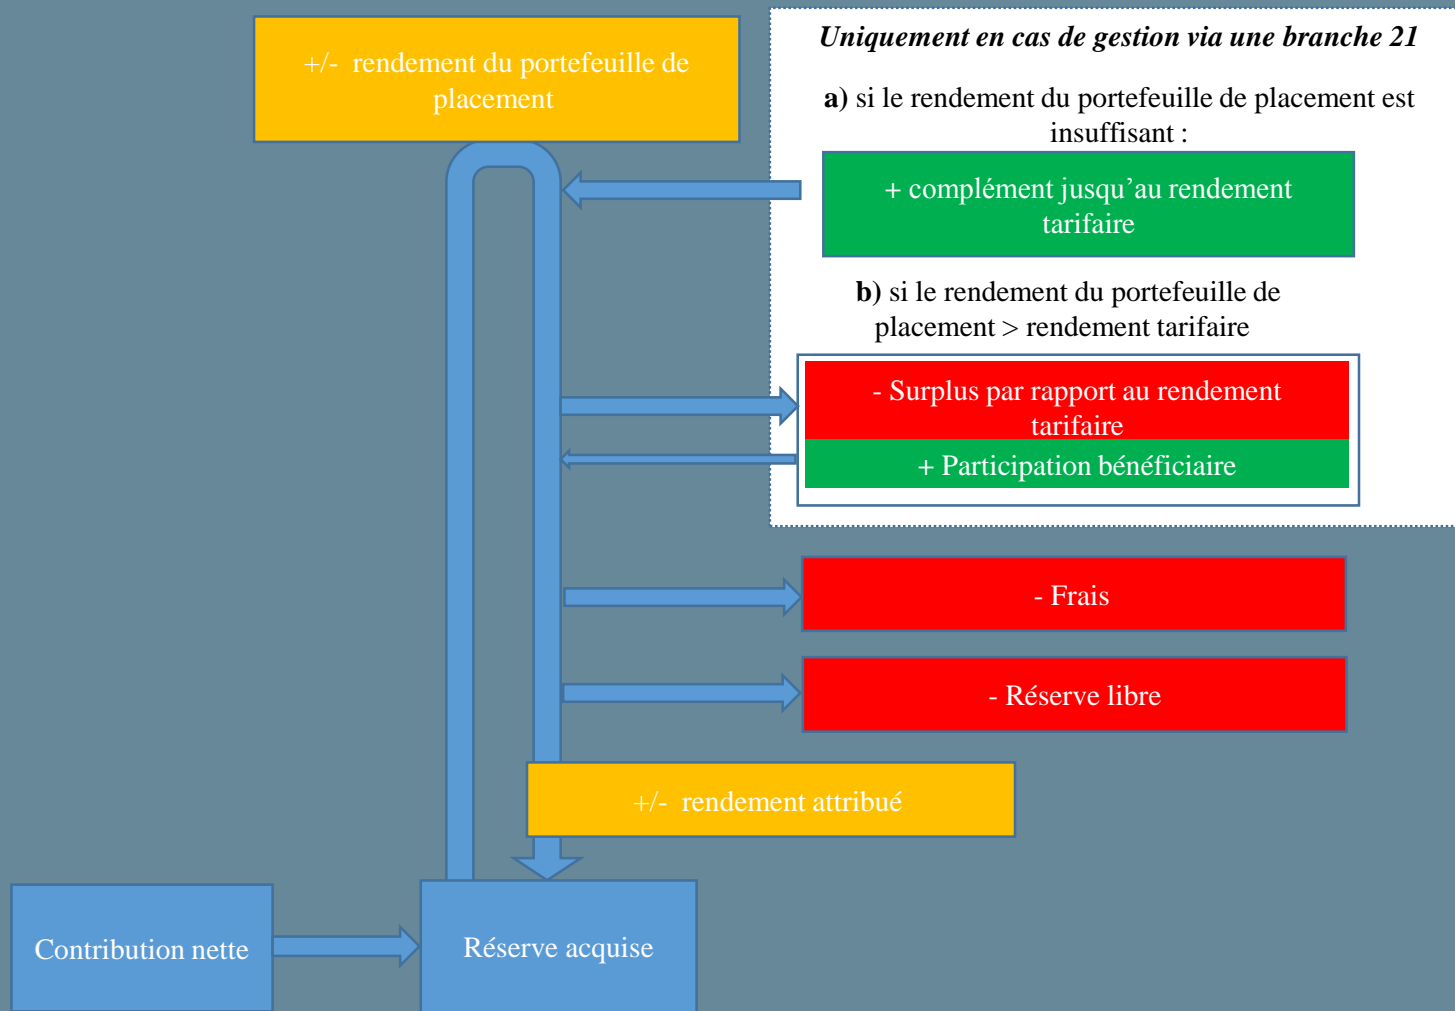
+/- rendement du portefeuille de placement

Uniquement en cas de gestion via une branche 21

a) si le rendement du portefeuille de placement est insuffisant :

+ complément jusqu'au rendement tarifaire

b) si le rendement du portefeuille de placement > rendement tarifaire

- Surplus par rapport au rendement tarifaire

+ Participation bénéficiaire

- Frais

- Réserve libre

+/- rendement attribué

Contribution nette

Réserve acquise